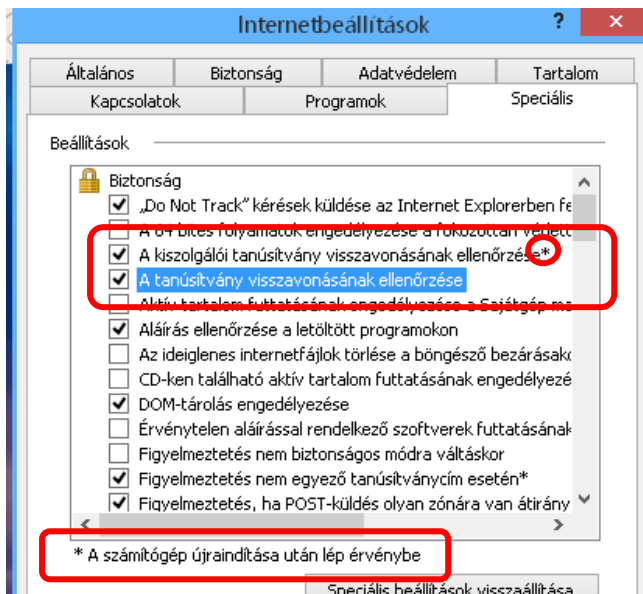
Internetbeállítások

?

Általános
Biztonság
Adatvédelem
Tartalom
Kapcsolatok
Programok
Speciális

Beállítások

Biztonság
„Do Not Track" kérések küldése az Internet Explorerben fe
A 64 bites folyamatok engedélyezése a fokozott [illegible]
A kiszolgálói tanúsítvány visszavonásának ellenőrzése*
A tanúsítvány visszavonásának ellenőrzése
Aktív tartalom futtatásának engedélyezése a Sajátgép ma
Aláírás ellenőrzése a letöltött programokon
Az ideiglenes internetfájlok törlése a böngésző bezárásako
CD-ken található aktív tartalom futtatásának engedélyezé
DOM-tárolás engedélyezése
Érvénytelen aláírással rendelkező szoftverek futtatásának
Figyelmeztetés nem biztonságos módra váltáskor
Figyelmeztetés nem egyező tanúsítványcím esetén*
Figyelmeztetés, ha POST-küldés olyan zónára van átirány

* A számítógép újraindítása után lép érvénybe

Speciális beállítások visszaállítása